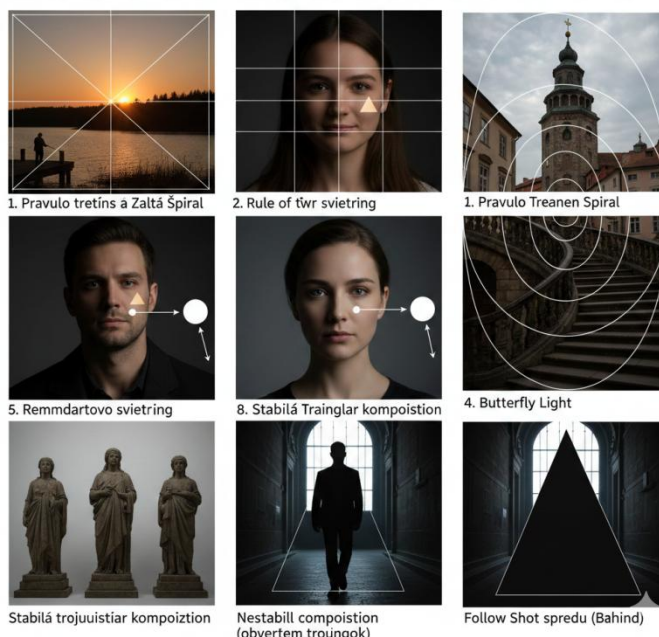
1. Pravulo tretíns a Zaltá Špiral

2. Rule of tŵr svietring

1. Pravulo Treanen Spiral

5. Remmdartovo svietring

8. Stabilá Trainglar kompoistion

4. Butterfly Light

Stabilá trojuuistiar kompoiztion

Nestabill compoistion (obvertem troungok)

Follow Shot spredu (Bahind)